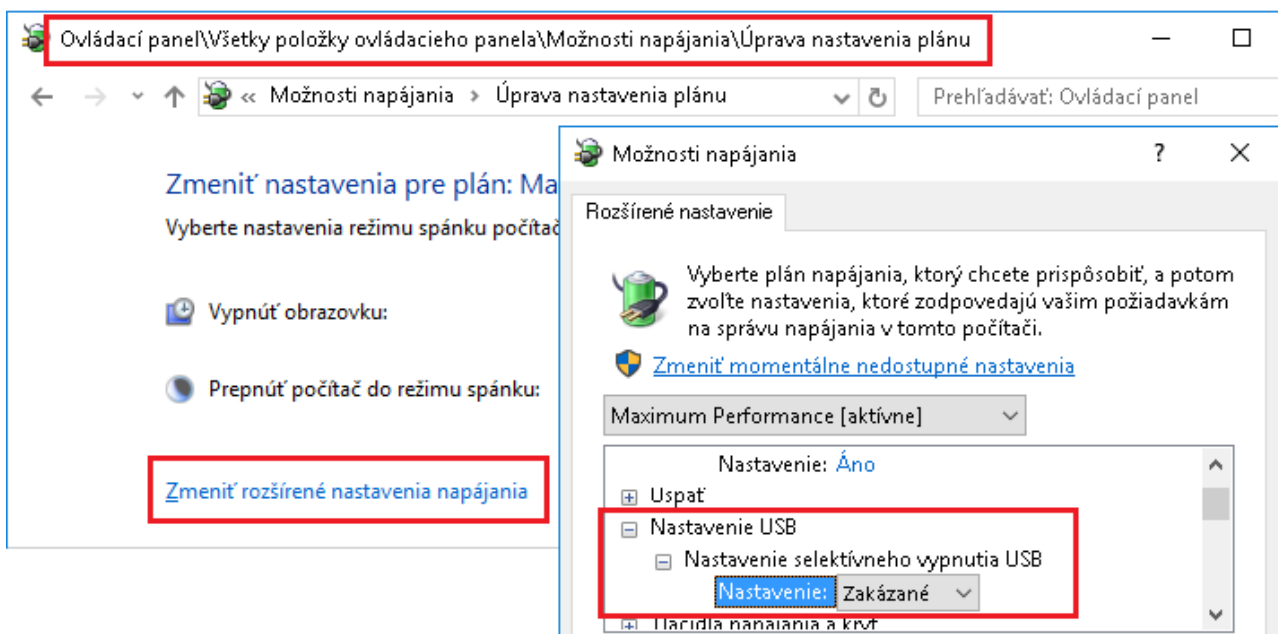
Ovládací panel\Všetky položky ovládacieho panela\Možnosti napájania\Úprava nastavenia plánu

« Možnosti napájania › Úprava nastavenia plánu

Prehľadávať: Ovládací panel

Zmeniť nastavenia pre plán: Ma

Vyberte nastavenia režimu spánku počítač

Vypnúť obrazovku:

Prepnúť počítač do režimu spánku:

Zmeniť rozšírené nastavenia napájania

Možnosti napájania

?

Rozšírené nastavenie

Vyberte plán napájania, ktorý chcete prispôsobiť, a potom zvoľte nastavenia, ktoré zodpovedajú vašim požiadavkám na správu napájania v tomto počítači.

Zmeniť momentálne nedostupné nastavenia

Maximum Performance [aktívne]

Nastavenie: Áno

Uspať

Nastavenie USB

Nastavenie selektívneho vypnutia USB

Nastavenie: Zakázané

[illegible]